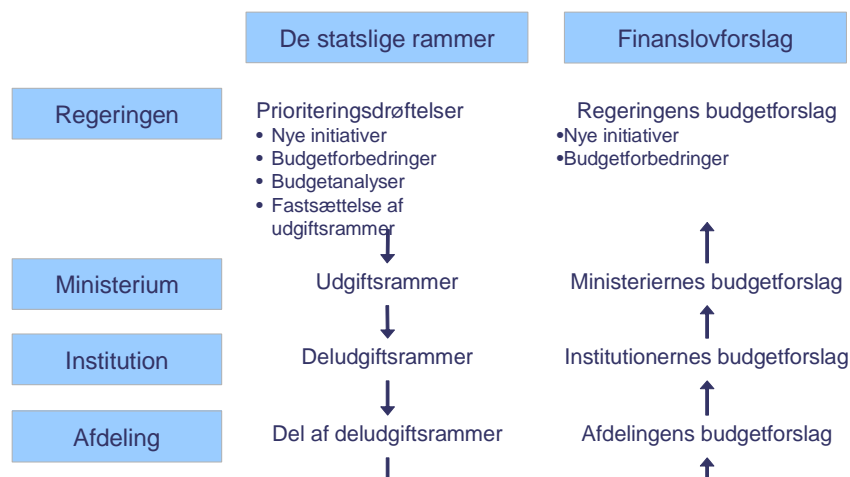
De statslige rammer

Finanslovforslag

Regeringen

Prioriteringsdrøftelser
• Nye initiativer
• Budgetforbedringer
• Budgetanalyser
• Fastsættelse af udgiftsrammer

Regeringens budgetforslag
•Nye initiativer
•Budgetforbedringer

Ministerium

Udgiftsrammer

Ministeriernes budgetforslag

Institution

Deludgiftsrammer

Institutionernes budgetforslag

Afdeling

Del af deludgiftsrammer

Afdelingens budgetforslag